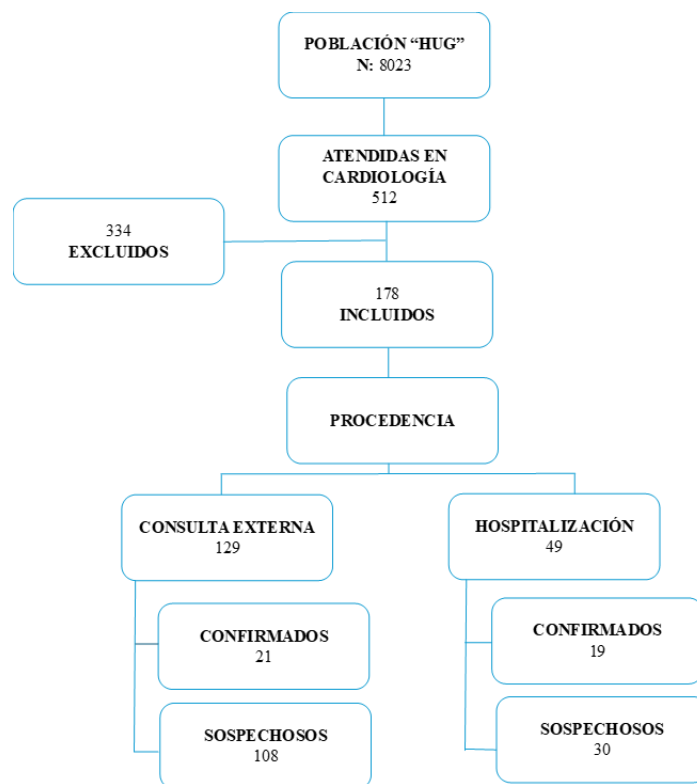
POBLACIÓN “HUG”
N: 8023

ATENDIDAS EN CARDIOLOGÍA
512

334
EXCLUIDOS

178
INCLUIDOS

PROCEDENCIA

CONSULTA EXTERNA
129

CONFIRMADOS
21

SOSPECHOSOS
108

HOSPITALIZACIÓN
49

CONFIRMADOS
19

SOSPECHOSOS
30